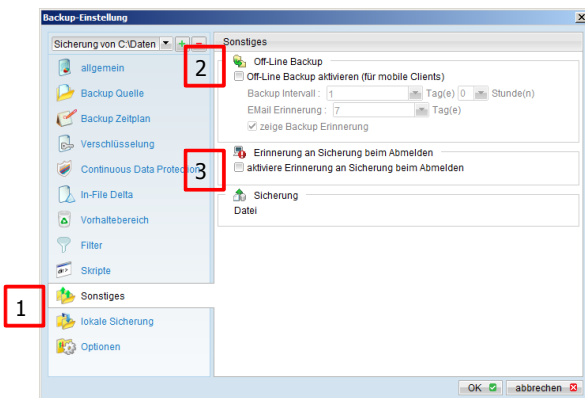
Backup-Einstellung

Sicherung von C:\Daten

allgemein
Backup Quelle
Backup Zeitplan
Verschlüsselung
Continuous Data Protection
In-File Delta
Vorhaltebereich
Filter
Skripte
Sonstiges
lokale Sicherung
Optionen

1

Sonstiges

2

Off-Line Backup
Off-Line Backup aktivieren (für mobile Clients)
Backup Intervall : 1 Tag(e) 0 Stunde(n)
EMail Erinnerung : 7 Tag(e)
zeige Backup Erinnerung

3

Erinnerung an Sicherung beim Abmelden
aktiviere Erinnerung an Sicherung beim Abmelden

Sicherung
Datei

OK
abbrechen